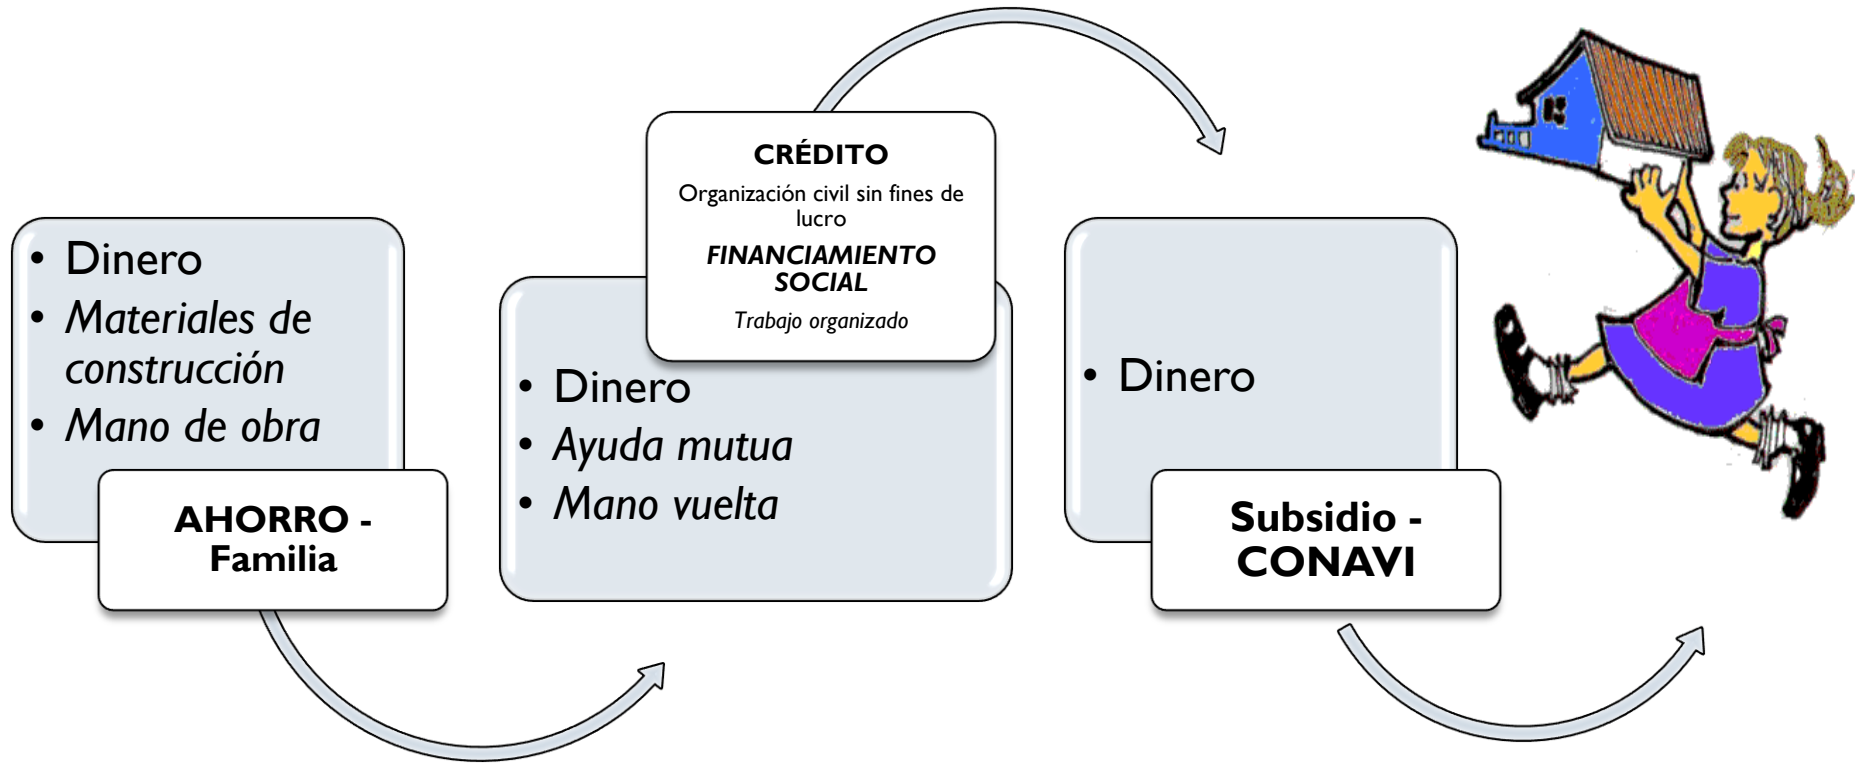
- Dinero
- *Materiales de construcción*
- *Mano de obra*

**AHORRO - Familia**

**CRÉDITO**

Organización civil sin fines de lucro

***FINANCIAMIENTO SOCIAL***

*Trabajo organizado*

- Dinero
- *Ayuda mutua*
- *Mano vuelta*

- Dinero

**Subsidio - CONAVI**